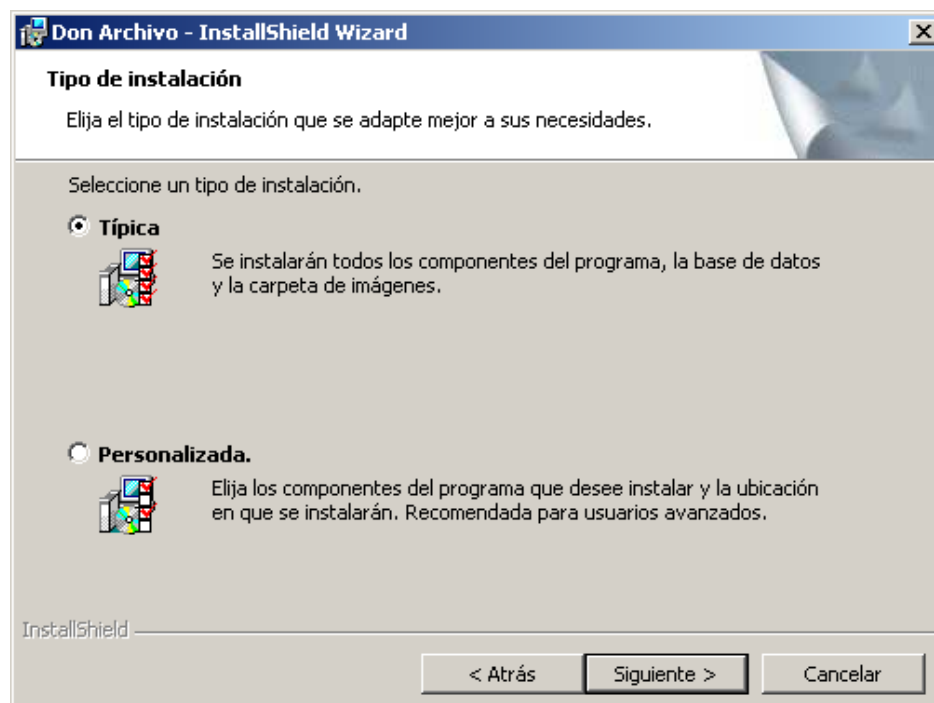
Don Archivo - InstallShield Wizard

Tipo de instalación

Elija el tipo de instalación que se adapte mejor a sus necesidades.

Seleccione un tipo de instalación.

Típica

Se instalarán todos los componentes del programa, la base de datos y la carpeta de imágenes.

Personalizada.

Elija los componentes del programa que desee instalar y la ubicación en que se instalarán. Recomendada para usuarios avanzados.

InstallShield

< Atrás

Siguiente >

Cancelar